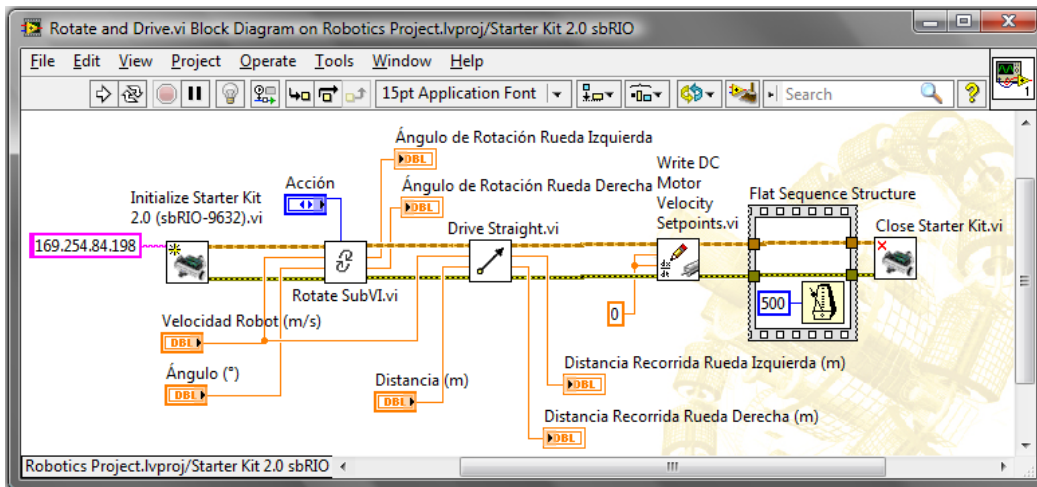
Rotate and Drive.vi Block Diagram on Robotics Project.lvproj/Starter Kit 2.0 sbRIO

File Edit View Project Operate Tools Window Help

15pt Application Font

Search

Ángulo de Rotación Rueda Izquierda
DBL

Ángulo de Rotación Rueda Derecha
DBL

Acción

Initialize Starter Kit 2.0 (sbRIO-9632).vi

169.254.84.198

Drive Straight.vi

Write DC Motor Velocity Setpoints.vi

Flat Sequence Structure

Close Starter Kit.vi

Rotate SubVI.vi

0

500

Velocidad Robot (m/s)
DBL

Ángulo (°)
DBL

Distancia (m)
DBL

Distancia Recorrida Rueda Izquierda (m)
DBL

Distancia Recorrida Rueda Derecha (m)
DBL

Robotics Project.lvproj/Starter Kit 2.0 sbRIO